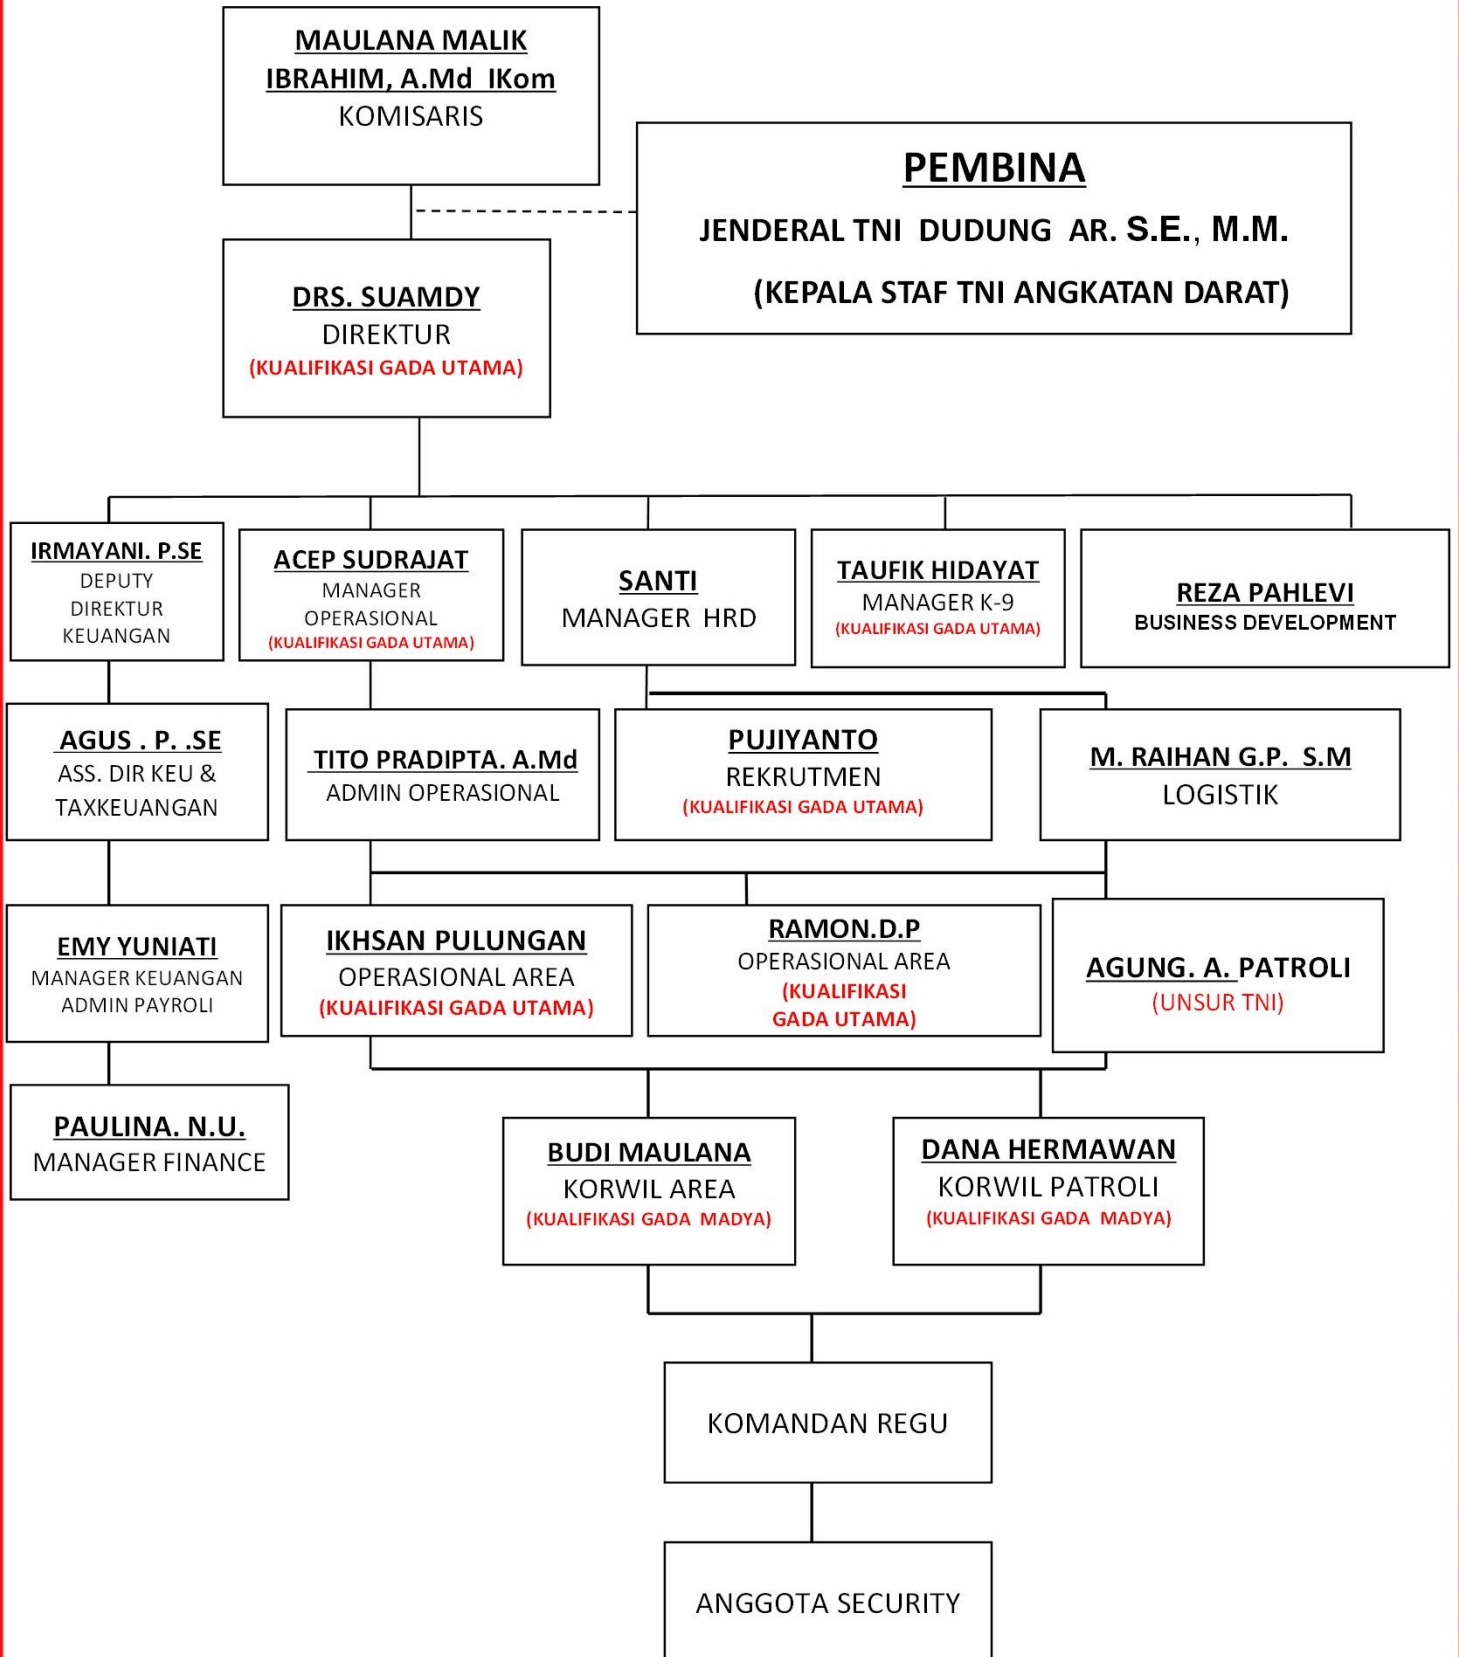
MAULANA MALIK IBRAHIM, A.Md IKom
KOMISARIS

PEMBINA
JENDERAL TNI DUDUNG AR. S.E., M.M.
(KEPALA STAF TNI ANGKATAN DARAT)

DRS. SUAMDY
DIREKTUR
(KUALIFIKASI GADA UTAMA)

IRMAYANI. P.SE
DEPUTY DIREKTUR KEUANGAN

ACEP SUDRAJAT
MANAGER OPERASIONAL
(KUALIFIKASI GADA UTAMA)

SANTI
MANAGER HRD

TAUFIK HIDAYAT
MANAGER K-9
(KUALIFIKASI GADA UTAMA)

REZA PAHLEVI
BUSINESS DEVELOPMENT

AGUS . P. .SE
ASS. DIR KEU & TAXKEUANGAN

TITO PRADIPTA. A.Md
ADMIN OPERASIONAL

PUJIYANTO
REKRUTMEN
(KUALIFIKASI GADA UTAMA)

M. RAIHAN G.P. S.M
LOGISTIK

EMY YUNIATI
MANAGER KEUANGAN ADMIN PAYROLI

IKHSAN PULUNGAN
OPERASIONAL AREA
(KUALIFIKASI GADA UTAMA)

RAMON.D.P
OPERASIONAL AREA
(KUALIFIKASI GADA UTAMA)

AGUNG. A. PATROLI
(UNSUR TNI)

PAULINA. N.U.
MANAGER FINANCE

BUDI MAULANA
KORWIL AREA
(KUALIFIKASI GADA MADYA)

DANA HERMAWAN
KORWIL PATROLI
(KUALIFIKASI GADA MADYA)

KOMANDAN REGU

ANGGOTA SECURITY